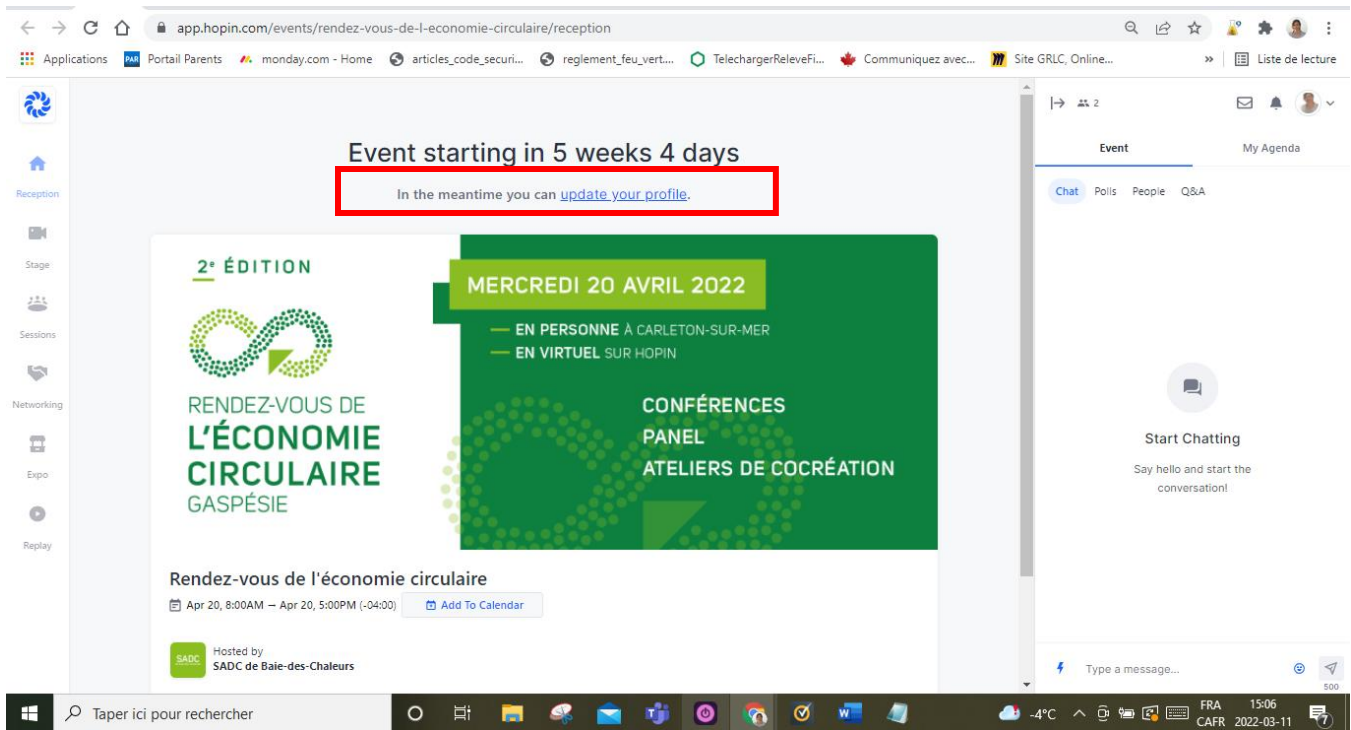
app.hopin.com/events/rendez-vous-de-l-economie-circulaire/reception

Applications  PAR Portail Parents  monday.com - Home  articles_code_securi...  reglement_feu_vert...  TelechargerReleveFi...  Communiquez avec...  Site GRLC, Online...  »  Liste de lecture

Reception
Stage
Sessions
Networking
Expo
Replay

Event starting in 5 weeks 4 days

In the meantime you can update your profile.

2e ÉDITION

RENDEZ-VOUS DE
L'ÉCONOMIE
CIRCULAIRE
GASPÉSIE

MERCREDI 20 AVRIL 2022

— EN PERSONNE À CARLETON-SUR-MER
— EN VIRTUEL SUR HOPIN

CONFÉRENCES
PANEL
ATELIERS DE COCRÉATION

Rendez-vous de l'économie circulaire

Apr 20, 8:00AM – Apr 20, 5:00PM (-04:00)  Add To Calendar

SADC  Hosted by
SADC de Baie-des-Chaleurs

2

Event  My Agenda

Chat  Polls  People  Q&A

Start Chatting

Say hello and start the conversation!

Type a message...

500

Taper ici pour rechercher

-4°C  FRA CAFR  15:06  2022-03-11  7